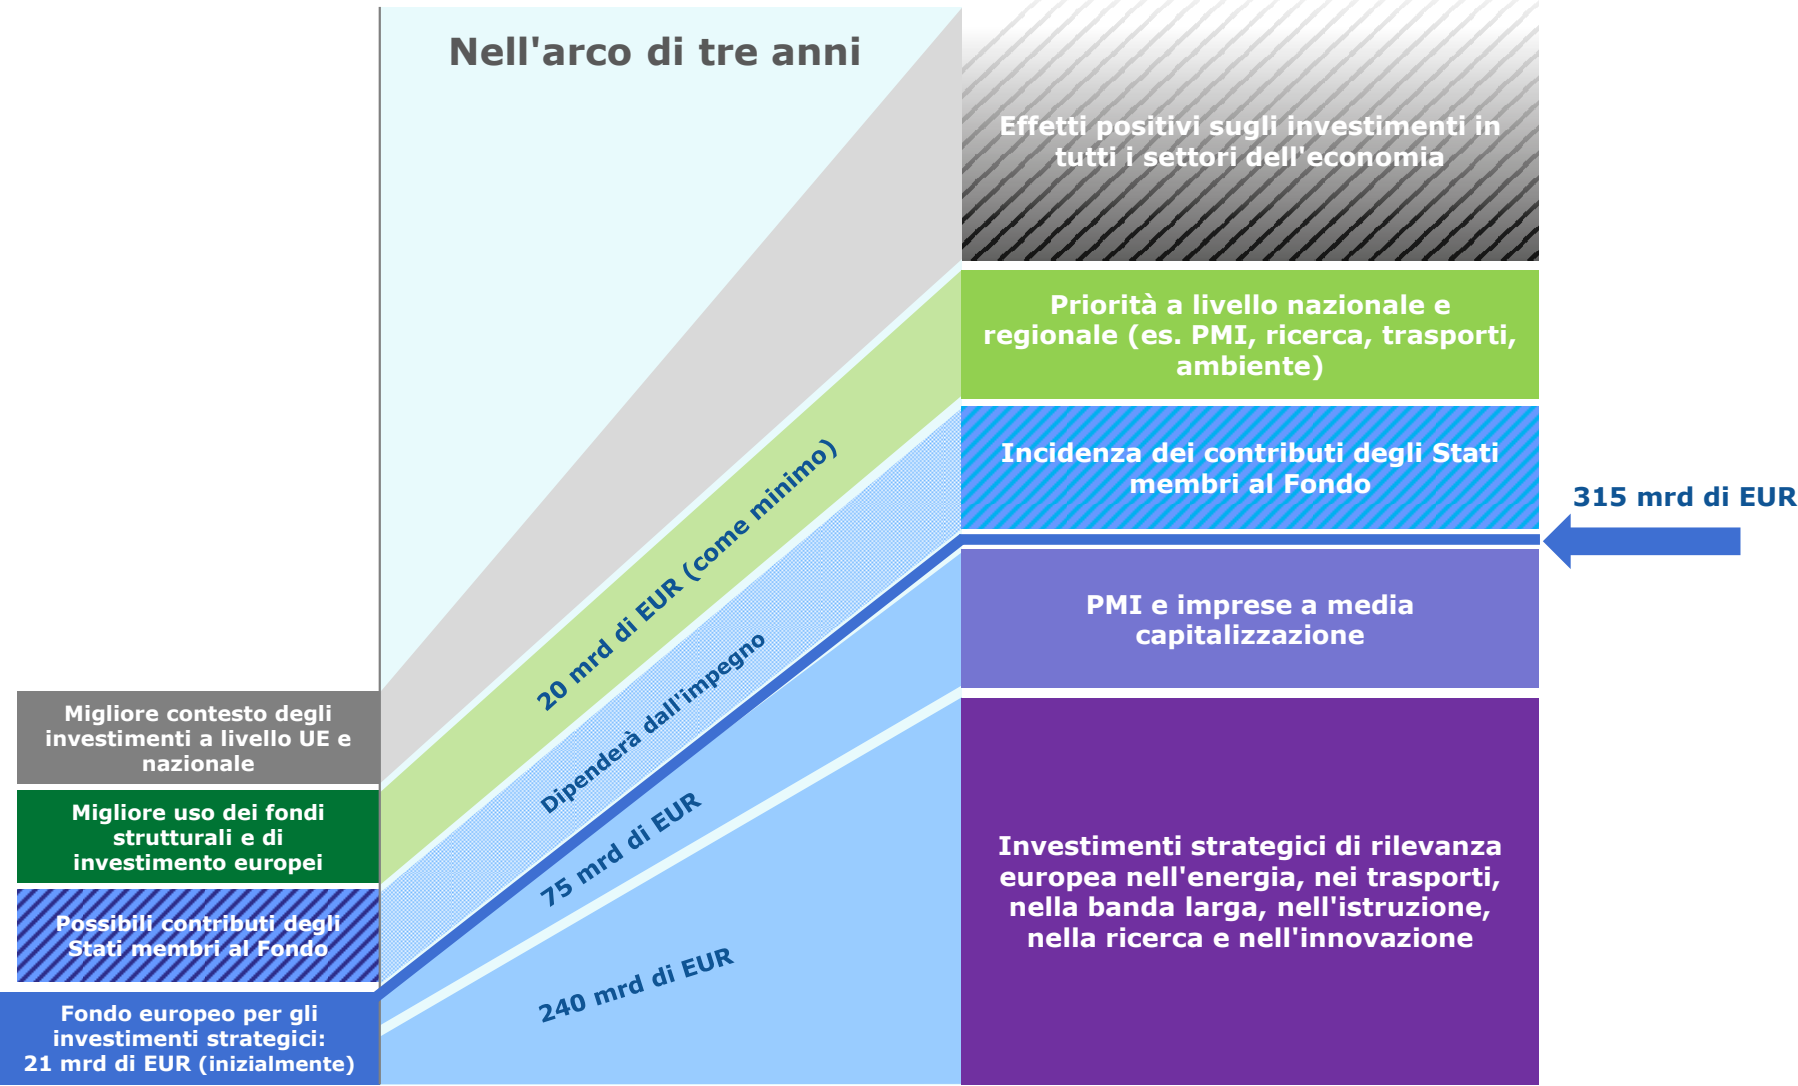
Nell'arco di tre anni

Migliore contesto degli investimenti a livello UE e nazionale

Migliore uso dei fondi strutturali e di investimento europei

Possibili contributi degli Stati membri al Fondo

Fondo europeo per gli investimenti strategici: 21 mrd di EUR (inizialmente)

20 mrd di EUR (come minimo)

Dipenderà dall'impegno

75 mrd di EUR

240 mrd di EUR

Effetti positivi sugli investimenti in tutti i settori dell'economia

Priorità a livello nazionale e regionale (es. PMI, ricerca, trasporti, ambiente)

Incidenza dei contributi degli Stati membri al Fondo

315 mrd di EUR

PMI e imprese a media capitalizzazione

Investimenti strategici di rilevanza europea nell'energia, nei trasporti, nella banda larga, nell'istruzione, nella ricerca e nell'innovazione